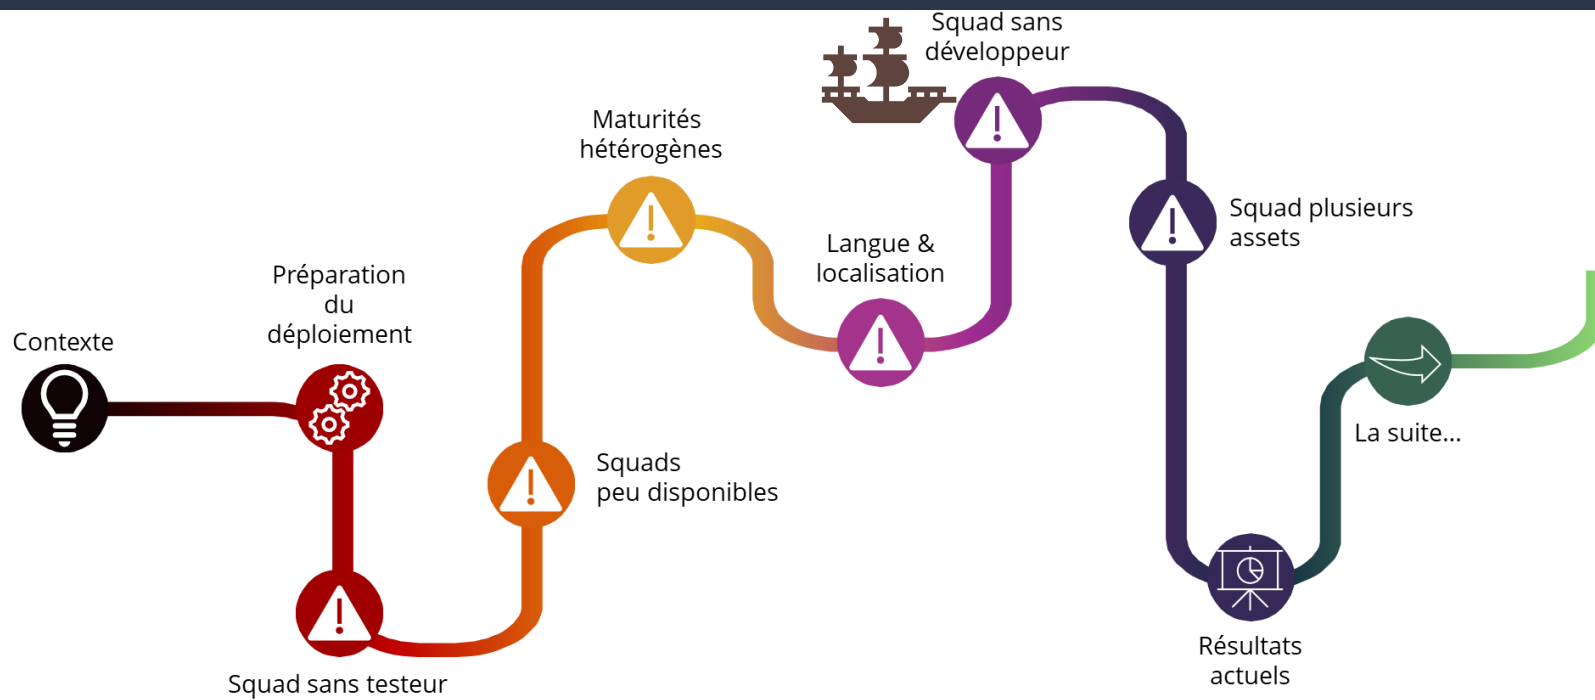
Contexte

Préparation du déploiement

Squad sans testeur

Squads peu disponibles

Maturités hétérogènes

Langue & localisation

Squad sans développeur

Squad plusieurs assets

Résultats actuels

La suite...